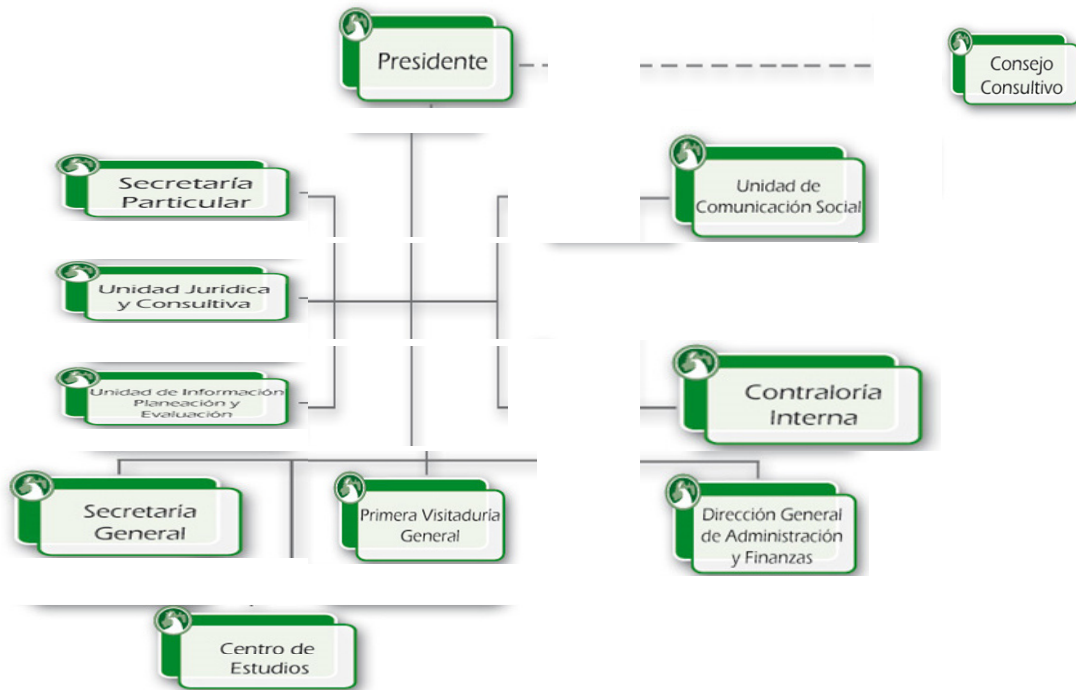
Presidente

Consejo Consultivo

Secretaría Particular

Unidad de Comunicación Social

Unidad Jurídica y Consultiva

Unidad de Información Planeación y Evaluación

Contraloría Interna

Secretaria General

Primera Visitaduría General

Dirección General de Administración y Finanzas

Centro de Estudios